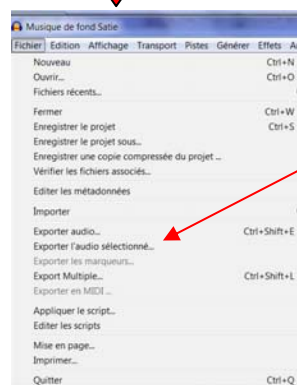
Musique de fond Satie

Fichier Edition Affichage Transport Pistes Générer Effets A

Nouveau Ctrl+N
Ouvrir... Ctrl+O
Fichiers récents...

Fermer Ctrl+W
Enregistrer le projet Ctrl+S
Enregistrer le projet sous...
Enregistrer une copie compressée du projet ...
Vérifier les fichiers associés...

Editer les métadonnées

Importer

Exporter audio... Ctrl+Shift+E
Exporter l'audio sélectionné...
Exporter les marqueurs...
Export Multiple... Ctrl+Shift+L
Exporter en MIDI ...

Appliquer le script...
Editer les scripts

Mise en page...
Imprimer...

Quitter Ctrl+Q